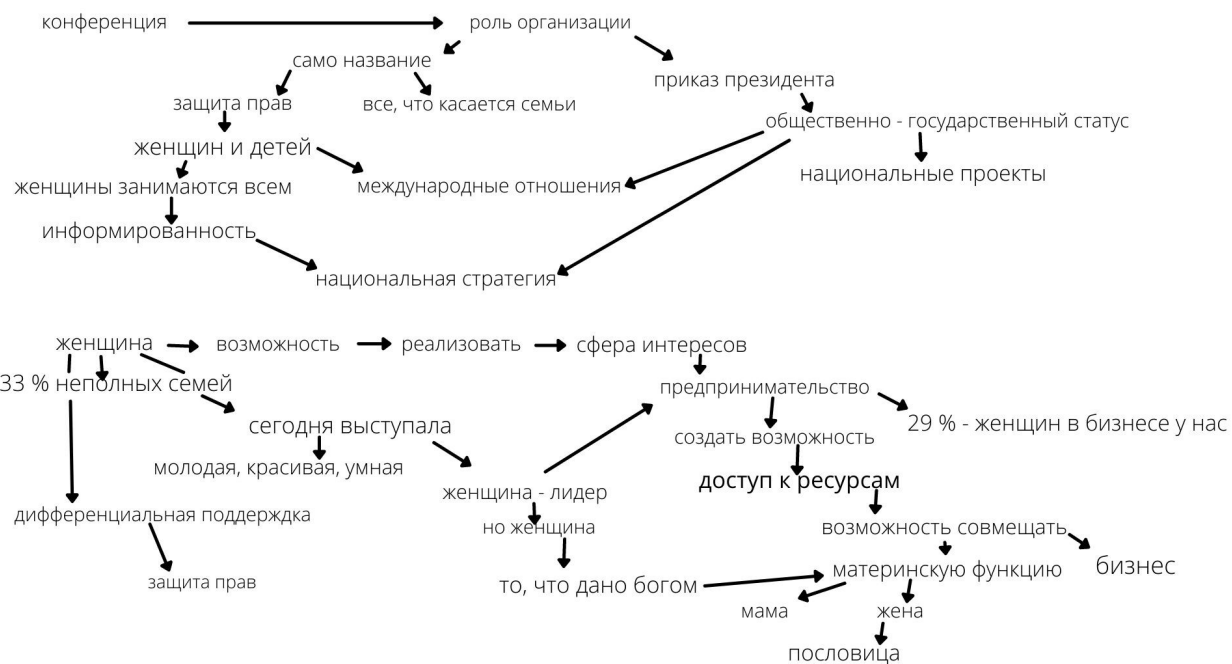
конференция

роль организации

само название

приказ президента

защита прав

все, что касается семьи

общественно - государственный статус

женщин и детей

национальные проекты

женщины занимаются всем

международные отношения

информированность

национальная стратегия

женщина

возможность

реализовать

сфера интересов

33 % неполных семей

предпринимательство

сегодня выступала

29 % - женщин в бизнесе у нас

создать возможность

молодая, красивая, умная

женщина - лидер

доступ к ресурсам

дифференциальная поддержка

но женщина

возможность совмещать

бизнес

защита прав

то, что дано богом

материнскую функцию

мама

жена

пословица